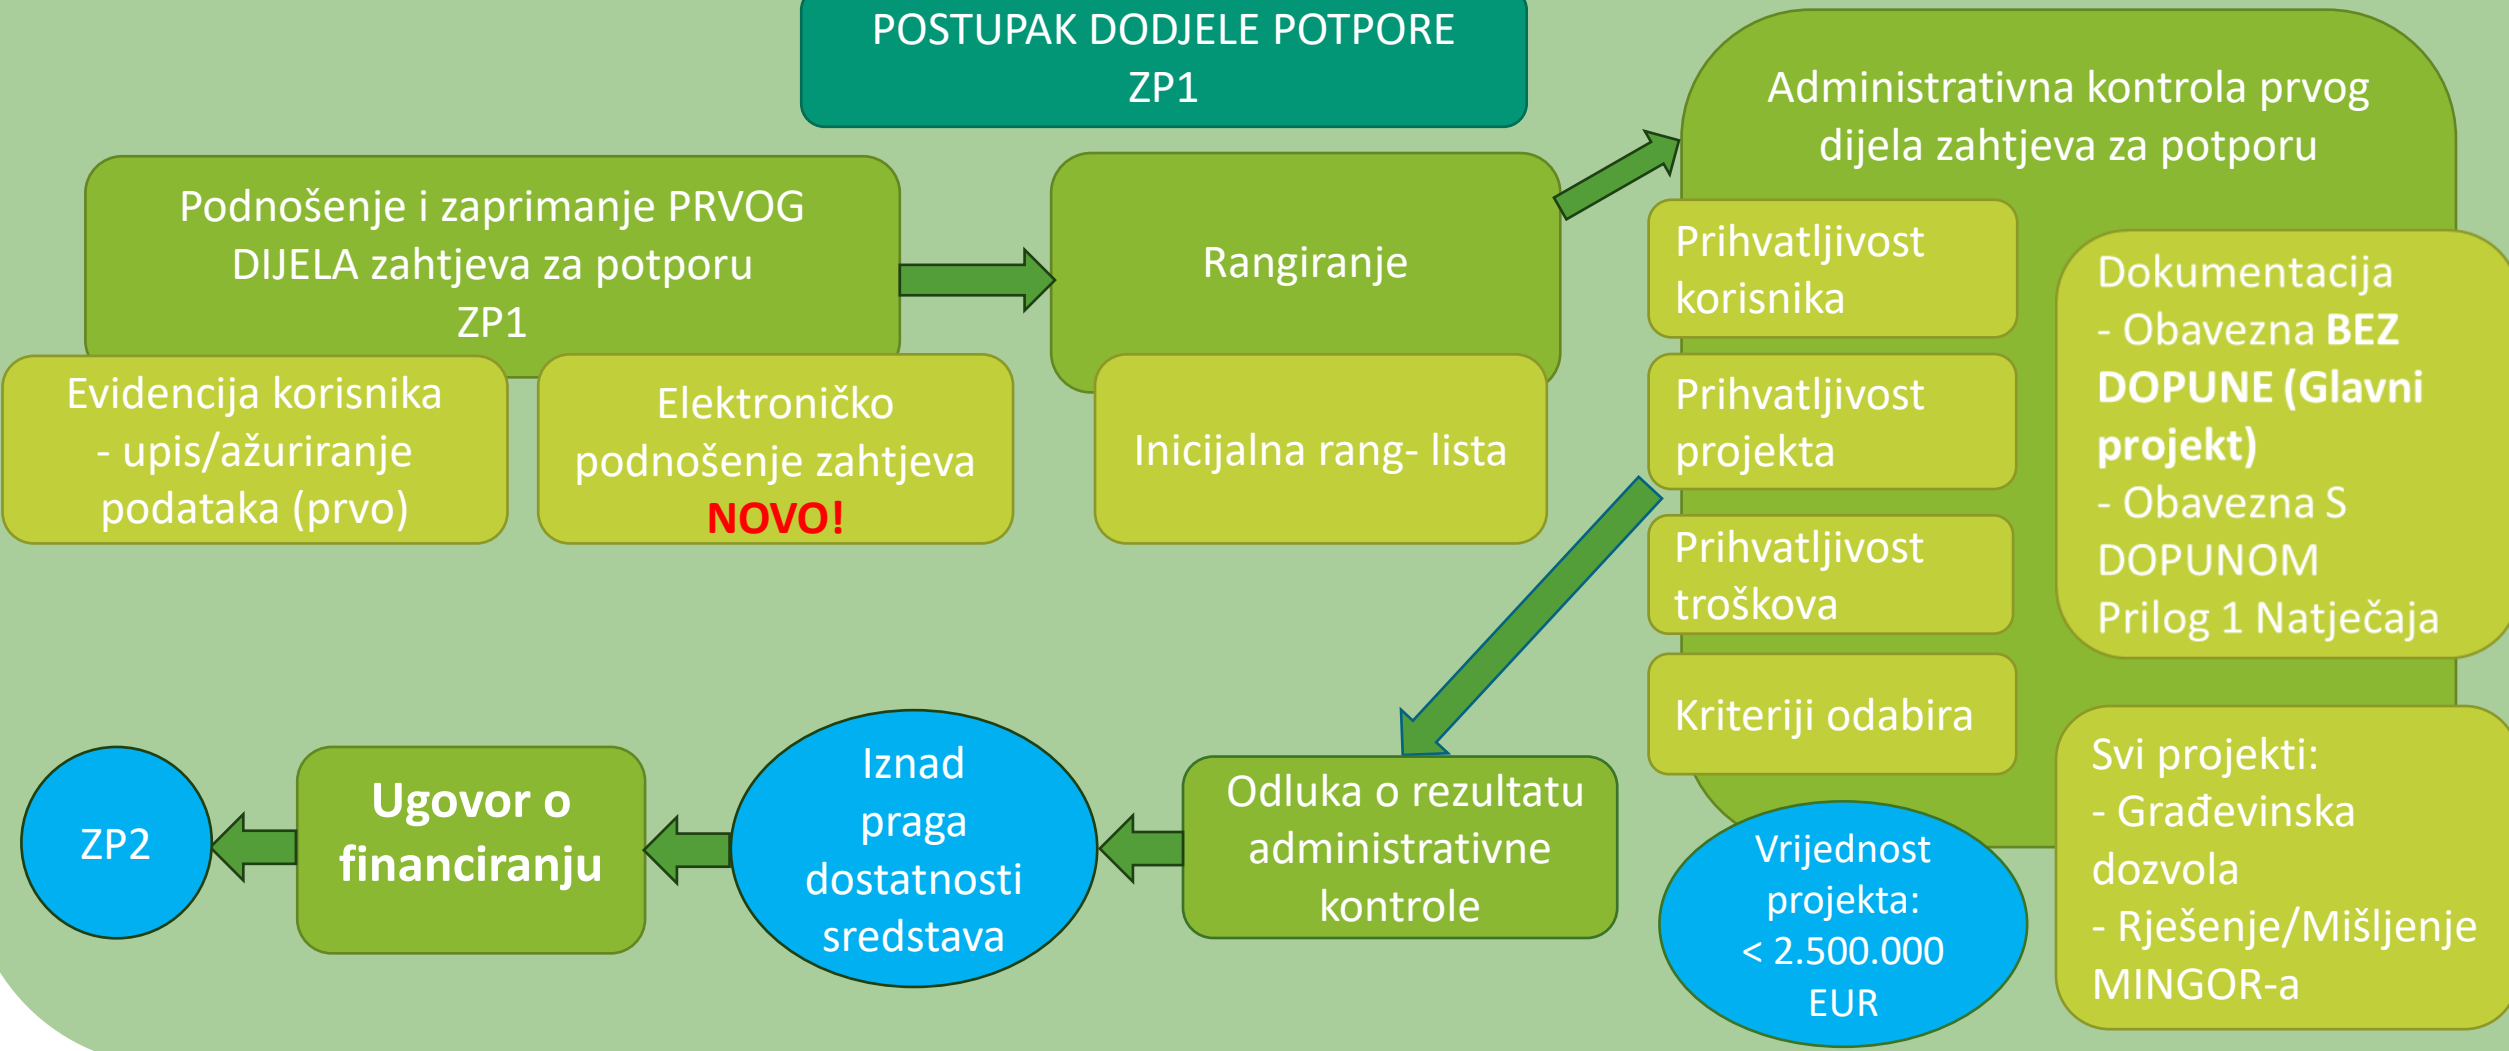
POSTUPAK DODJELE POTPORE
ZP1

Podnošenje i zaprimanje PRVOG DIJELA zahtjeva za potporu
ZP1

Evidencija korisnika - upis/ažuriranje podataka (prvo)

Elektroničko podnošenje zahtjeva
NOVO!

Rangiranje

Inicijalna rang- lista

Administrativna kontrola prvog dijela zahtjeva za potporu

Prihvatljivost korisnika

Prihvatljivost projekta

Prihvatljivost troškova

Kriteriji odabira

Dokumentacija
- Obavezna **BEZ DOPUNE (Glavni projekt)**
- Obavezna S DOPUNOM
Prilog 1 Natječaja

Svi projekti:
- Građevinska dozvola
- Rješenje/Mišljenje MINGOR-a

Vrijednost projekta: < 2.500.000 EUR

Odluka o rezultatu administrativne kontrole

Iznad praga dostatnosti sredstava

**Ugovor o financiranju**

ZP2